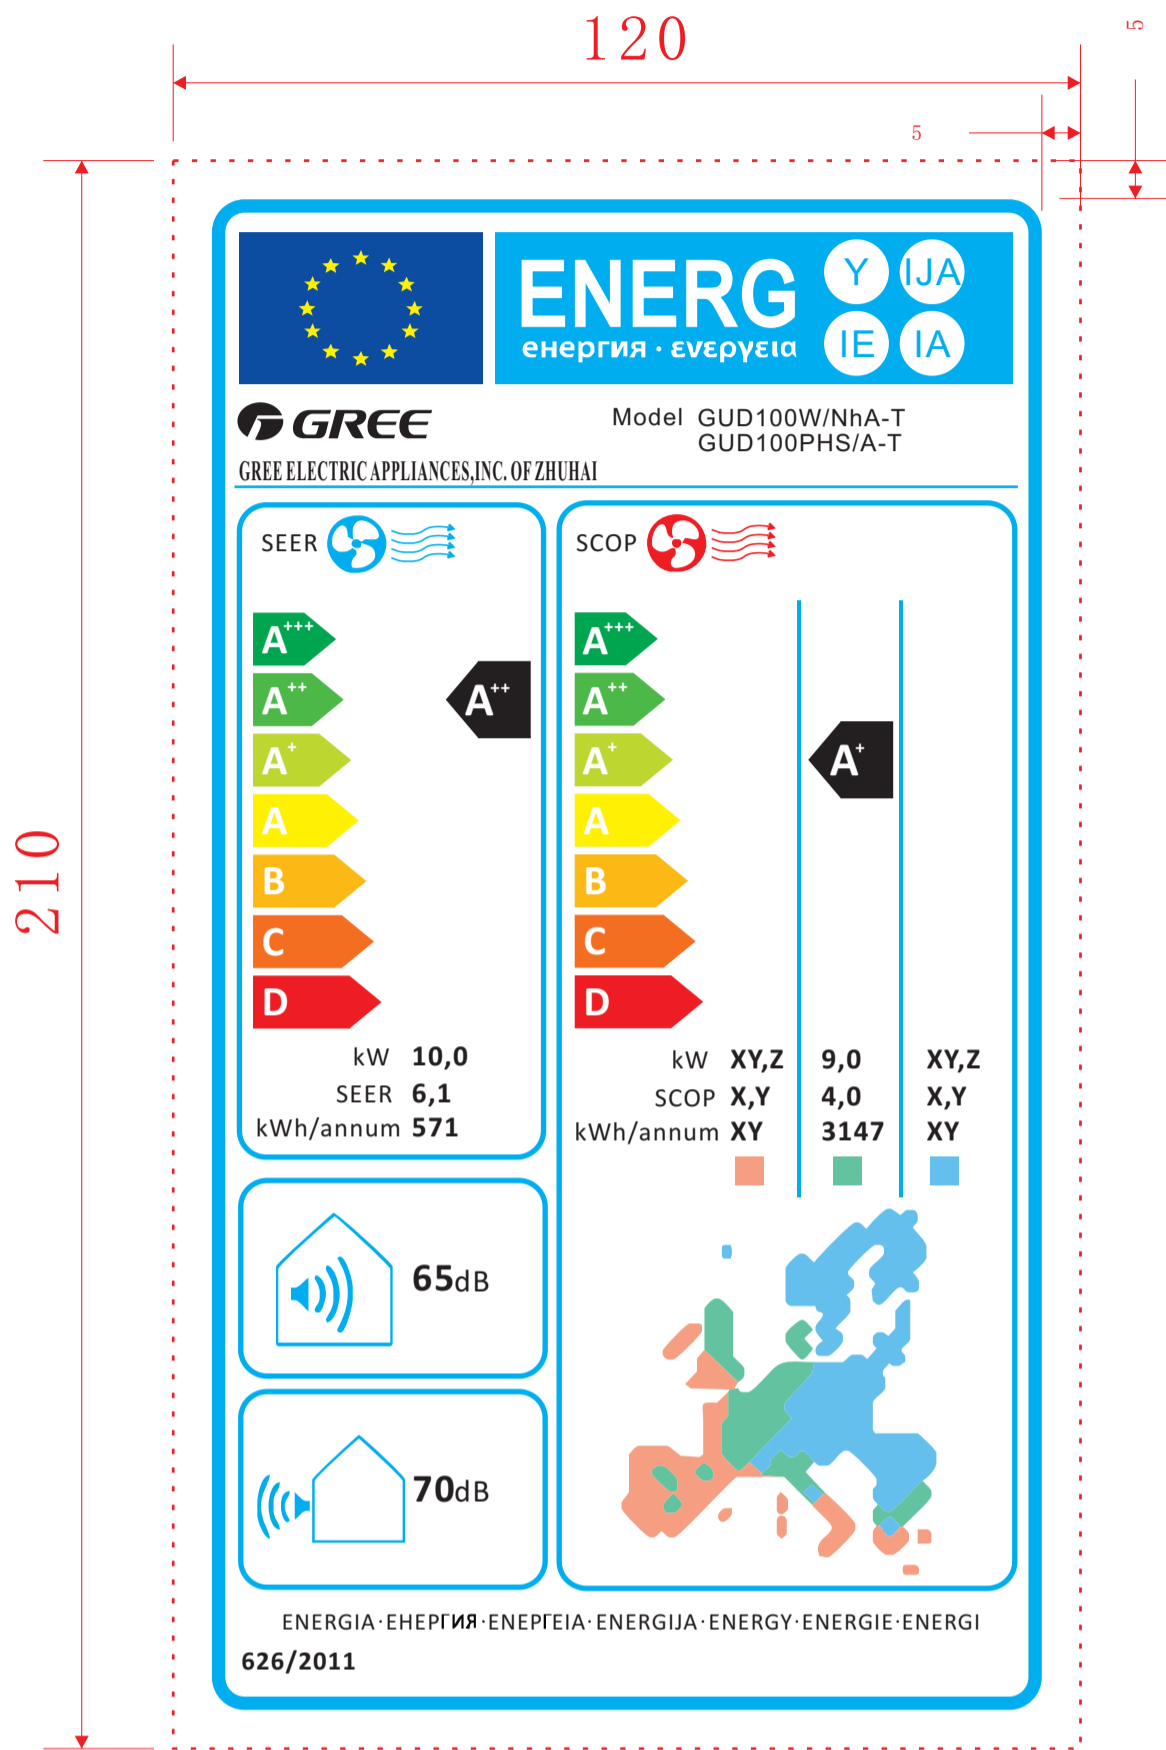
120

5

5

210

ENERG Y IJA IE IA

енергия · ενεργεια

GREE

GREE ELECTRIC APPLIANCES,INC. OF ZHUHAI

Model GUD100W/NhA-T
GUD100PHS/A-T

SEER

$A^{+++}$
$A^{++}$
$A^{+}$
A
B
C
D

$A^{++}$

kW 10,0
SEER 6,1
kWh/annum 571

SCOP

$A^{+++}$
$A^{++}$
$A^{+}$
A
B
C
D

$A^{+}$

| | | | |
|---|---|---|---|
| kW | XY,Z | 9,0 | XY,Z |
| SCOP | X,Y | 4,0 | X,Y |
| kWh/annum | XY | 3147 | XY |

65dB

70dB

ENERGIA·ЕНЕРГИЯ·ΕΝΕΡΓΕΙΑ·ENERGIJA·ENERGY·ENERGIE·ENERGI

626/2011